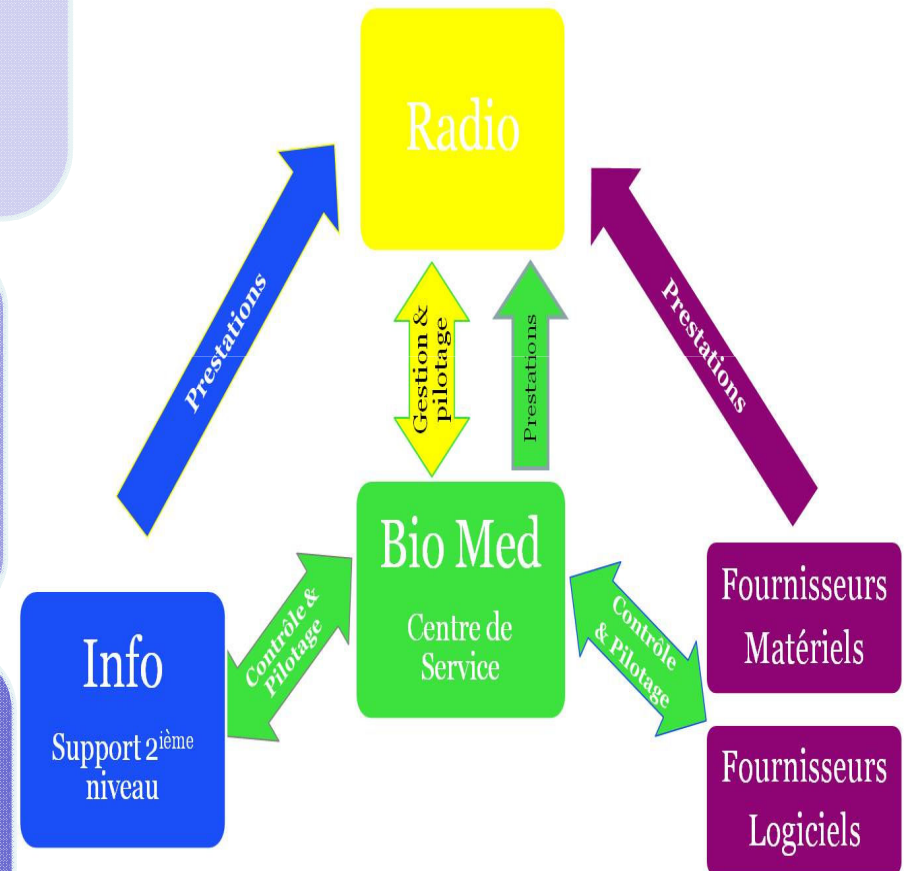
Radio

Prestations

Gestion & pilotage

Prestations

Prestations

Bio Med

Centre de Service

Info

Support 2$^{ième}$ niveau

Contrôle & Pilotage

Contrôle & Pilotage

Fournisseurs Matériels

Fournisseurs Logiciels